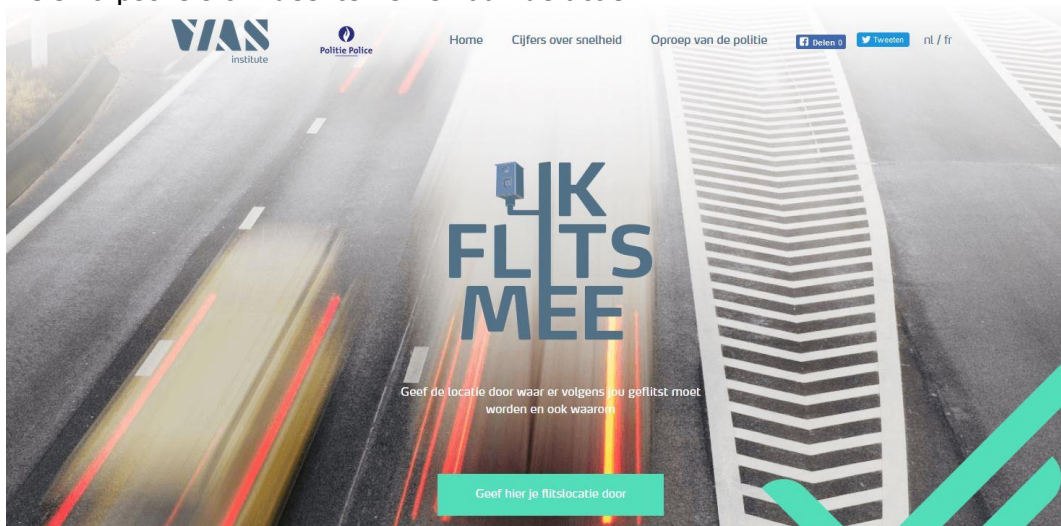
VIAS institute

Politie Police

Home Cijfers over snelheid Oproep van de politie Delen 0 Tweeten nl / fr

IK FLITS MEE

Geef de locatie door waar er volgens jou geflitst moet worden en ook waarom

Geef hier je flitslocatie door